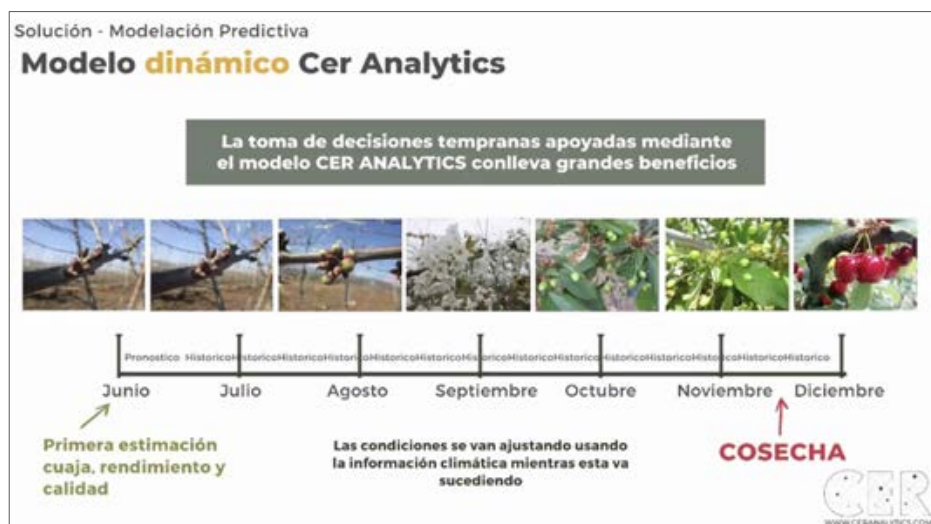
Solución - Modelación Predictiva

Modelo dinámico Cer Analytics

La toma de decisiones tempranas apoyadas mediante el modelo CER ANALYTICS conlleva grandes beneficios

Pronostico HistoricoHistoricoHistoricoHistoricoHistoricoHistoricoHistoricoHistoricoHistoricoHistoricoHistoricoHistoricoHistoricoHistorico

Junio Julio Agosto Septiembre Octubre Noviembre Diciembre

Primera estimación cuaja, rendimiento y calidad

Las condiciones se van ajustando usando la información climática mientras esta va sucediendo

COSECHA

CER

WWW.CERANALYTICS.COM